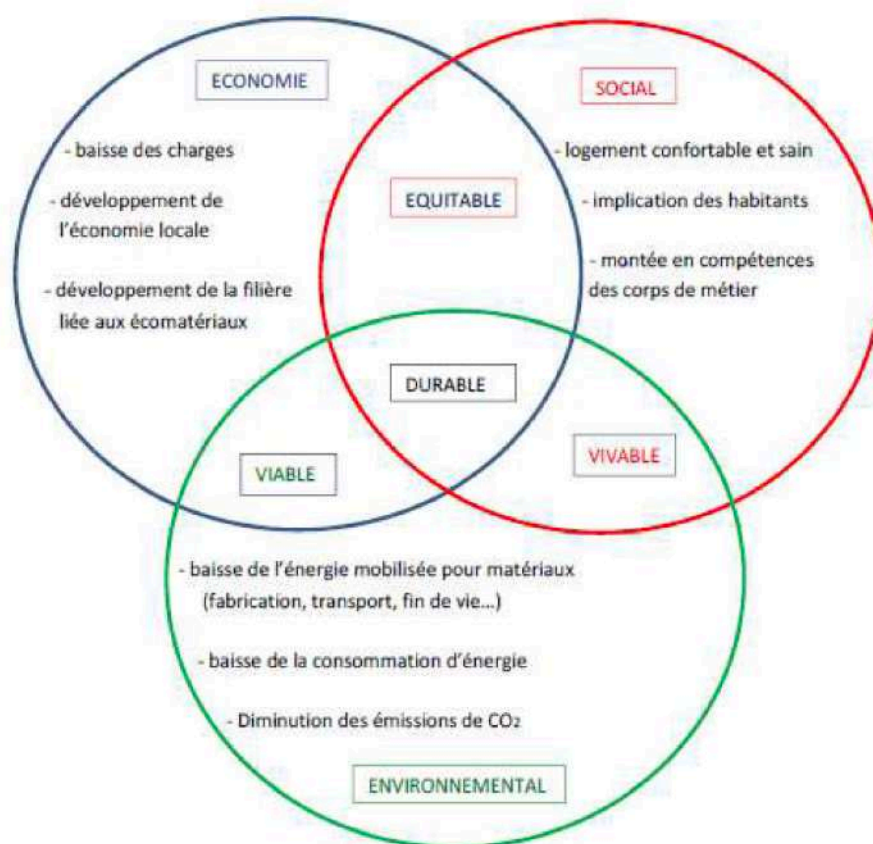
ECONOMIE

- baisse des charges

- développement de l'économie locale

- développement de la filière liée aux écomatériaux

SOCIAL

- logement confortable et sain

- implication des habitants

- montée en compétences des corps de métier

EQUITABLE

DURABLE

VIABLE

VIVABLE

- baisse de l'énergie mobilisée pour matériaux (fabrication, transport, fin de vie...)

- baisse de la consommation d'énergie

- Diminution des émissions de $CO_2$

ENVIRONNEMENTAL